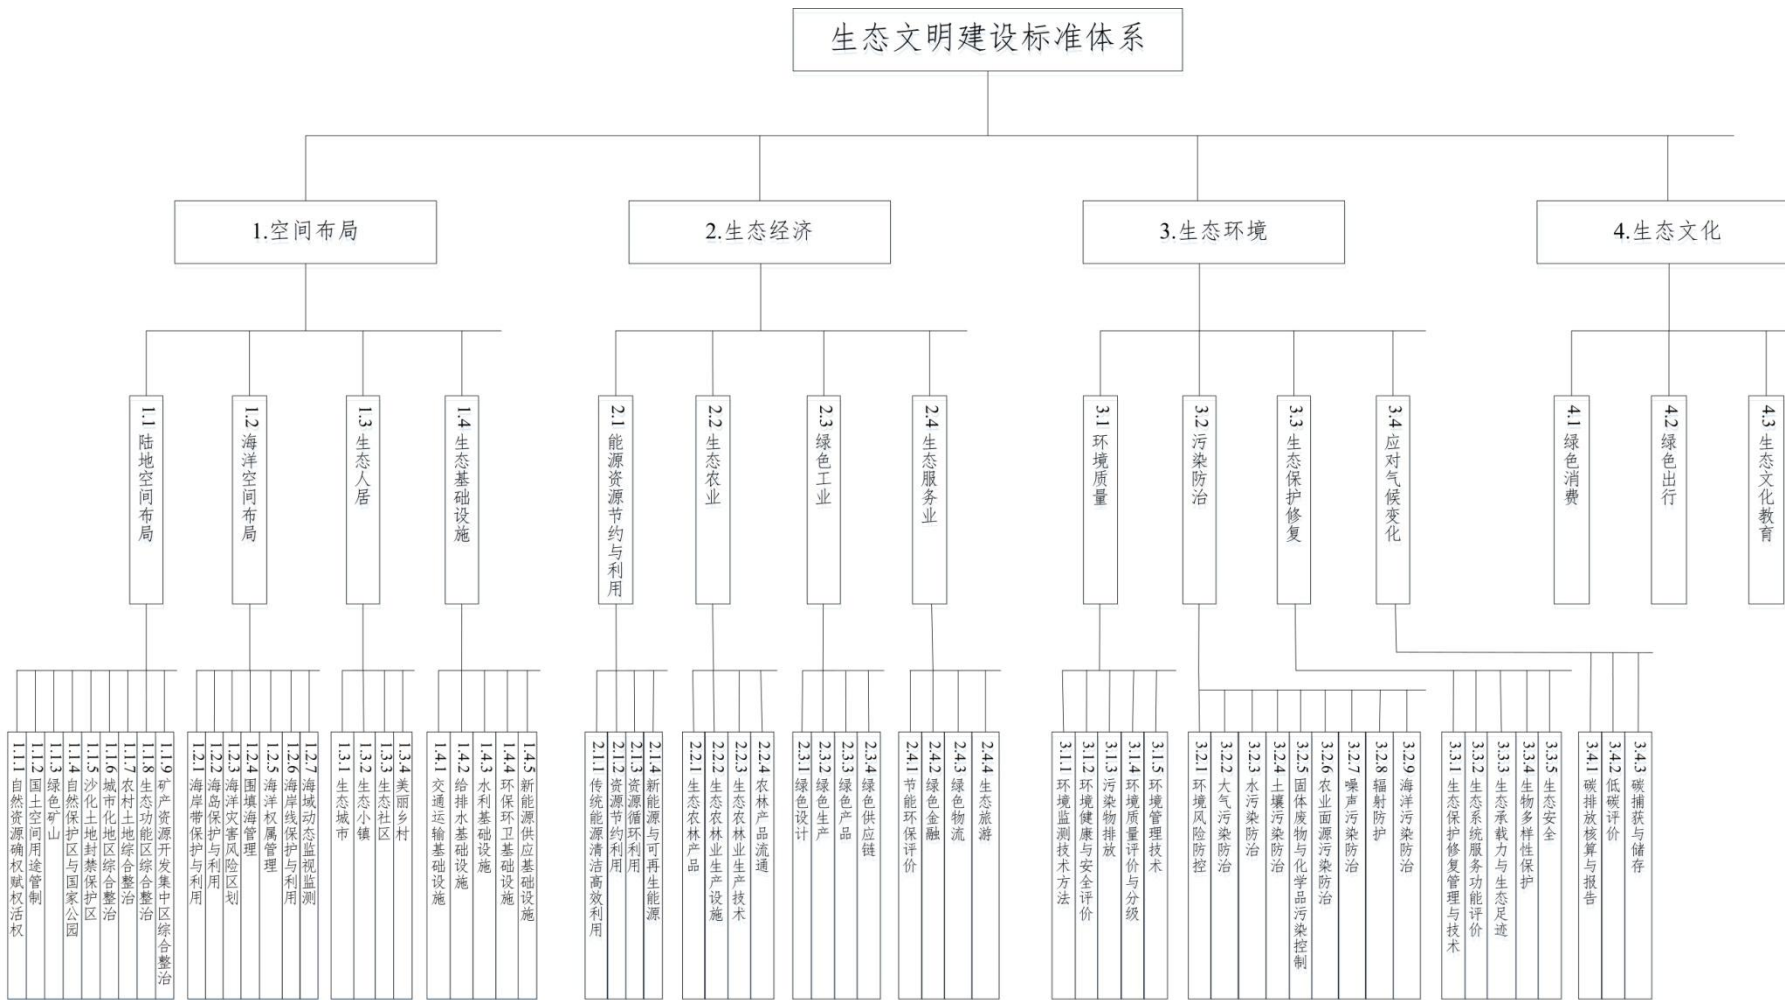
生态文明建设标准体系

1.空间布局

2.生态经济

3.生态环境

4.生态文化

1.1 陆地空间布局

1.2 海洋空间布局

1.3 生态人居

1.4 生态基础设施

2.1 能源资源节约与利用

2.2 生态农业

2.3 绿色工业

2.4 生态服务业

3.1 环境质量

3.2 污染防治

3.3 生态保护修复

3.4 应对气候变化

4.1 绿色消费

4.2 绿色出行

4.3 生态文化教育

1.1.1 自然资源确权赋权活权

1.1.2 国土空间用途管制

1.1.3 绿色矿山

1.1.4 自然保护区与国家公园

1.1.5 沙化土地封禁保护区

1.1.6 城市化地区综合整治

1.1.7 农村土地综合整治

1.1.8 生态功能区综合整治

1.1.9 矿产资源开发集中区综合整治

1.2.1 海岸带保护与利用

1.2.2 海岛保护与利用

1.2.3 海洋灾害风险区划

1.2.4 围填海管理

1.2.5 海洋权属管理

1.2.6 海岸线保护与利用

1.2.7 海域动态监视监测

1.3.1 生态城市

1.3.2 生态小镇

1.3.3 生态社区

1.3.4 美丽乡村

1.4.1 交通运输基础设施

1.4.2 给排水基础设施

1.4.3 水利基础设施

1.4.4 环保环卫基础设施

1.4.5 新能源供应基础设施

2.1.1 传统能源清洁高效利用

2.1.2 资源节约利用

2.1.3 资源循环利用

2.1.4 新能源与可再生能源

2.2.1 生态农林产品

2.2.2 生态农林业生产设施

2.2.3 生态农林业生产技术

2.2.4 农林产品流通

2.3.1 绿色设计

2.3.2 绿色生产

2.3.3 绿色产品

2.3.4 绿色供应链

2.4.1 节能环保评价

2.4.2 绿色金融

2.4.3 绿色物流

2.4.4 生态旅游

3.1.1 环境监测技术方法

3.1.2 环境健康与安全评价

3.1.3 污染物排放

3.1.4 环境质量评价与分级

3.1.5 环境管理技术

3.2.1 环境风险防控

3.2.2 大气污染防治

3.2.3 水污染防治

3.2.4 土壤污染防治

3.2.5 固体废物与化学品污染控制

3.2.6 农业面源污染防治

3.2.7 噪声污染防治

3.2.8 辐射防护

3.2.9 海洋污染防治

3.3.1 生态保护修复管理与技术

3.3.2 生态系统服务功能评价

3.3.3 生态承载力与生态足迹

3.3.4 生物多样性保护

3.3.5 生态安全

3.4.1 碳排放核算与报告

3.4.2 低碳评价

3.4.3 碳捕获与储存